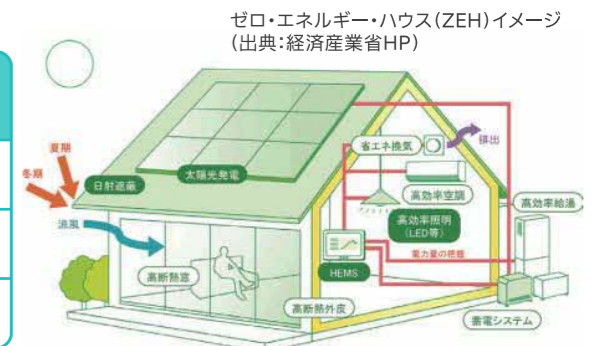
ゼロ・エネルギー・ハウス(ZEH)イメージ
(出典:経済産業省HP)

夏期
冬期
日射遮蔽
太陽光発電
省エネ換気
排出
高効率空調
高効率給湯
高効率照明
(LED等)
通風
電力量の把握
HEMS
高断熱窓
高断熱外皮
蓄電システム